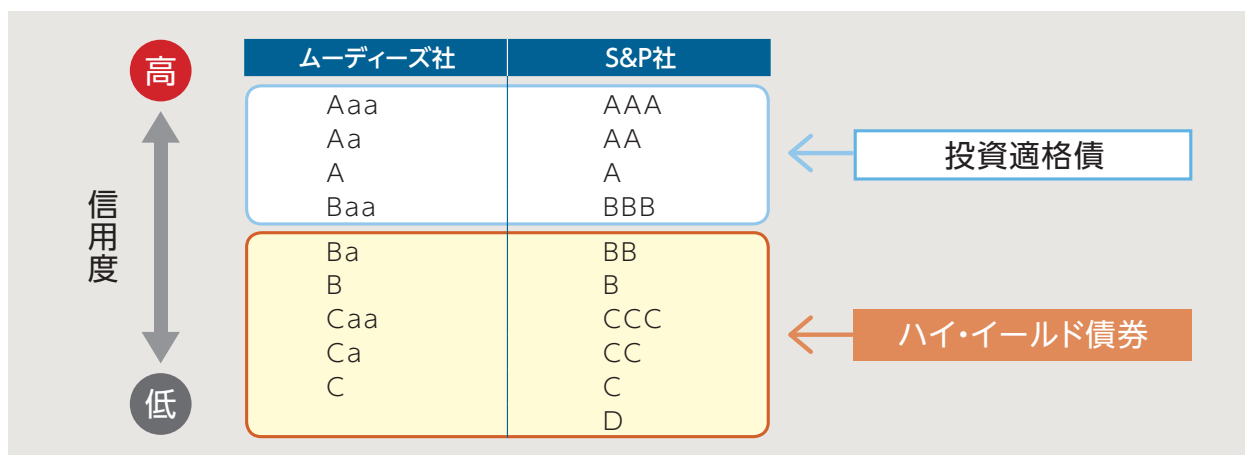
高

信用度

低

| ムーディーズ社 | S&P社 |
|---|---|
| Aaa | AAA |
| Aa | AA |
| A | A |
| Baa | BBB |
| Ba | BB |
| B | B |
| Caa | CCC |
| Ca | CC |
| C | C |
| | D |

投資適格債

ハイ・イールド債券